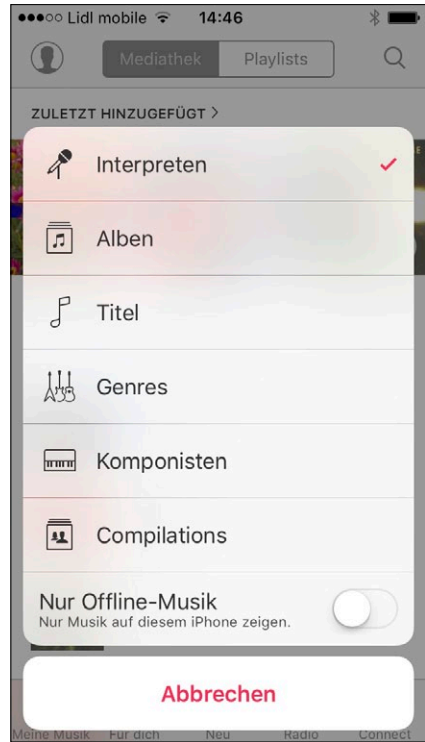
●●●○○ Lidl mobile 14:46

Mediathek Playlists

ZULETZT HINZUGEFÜGT >

Interpreten ✓

Alben

Titel

Genres

Komponisten

Compilations

Nur Offline-Musik
Nur Musik auf diesem iPhone zeigen.

Abbrechen

Meine Musik Für dich Neu Radio Connect